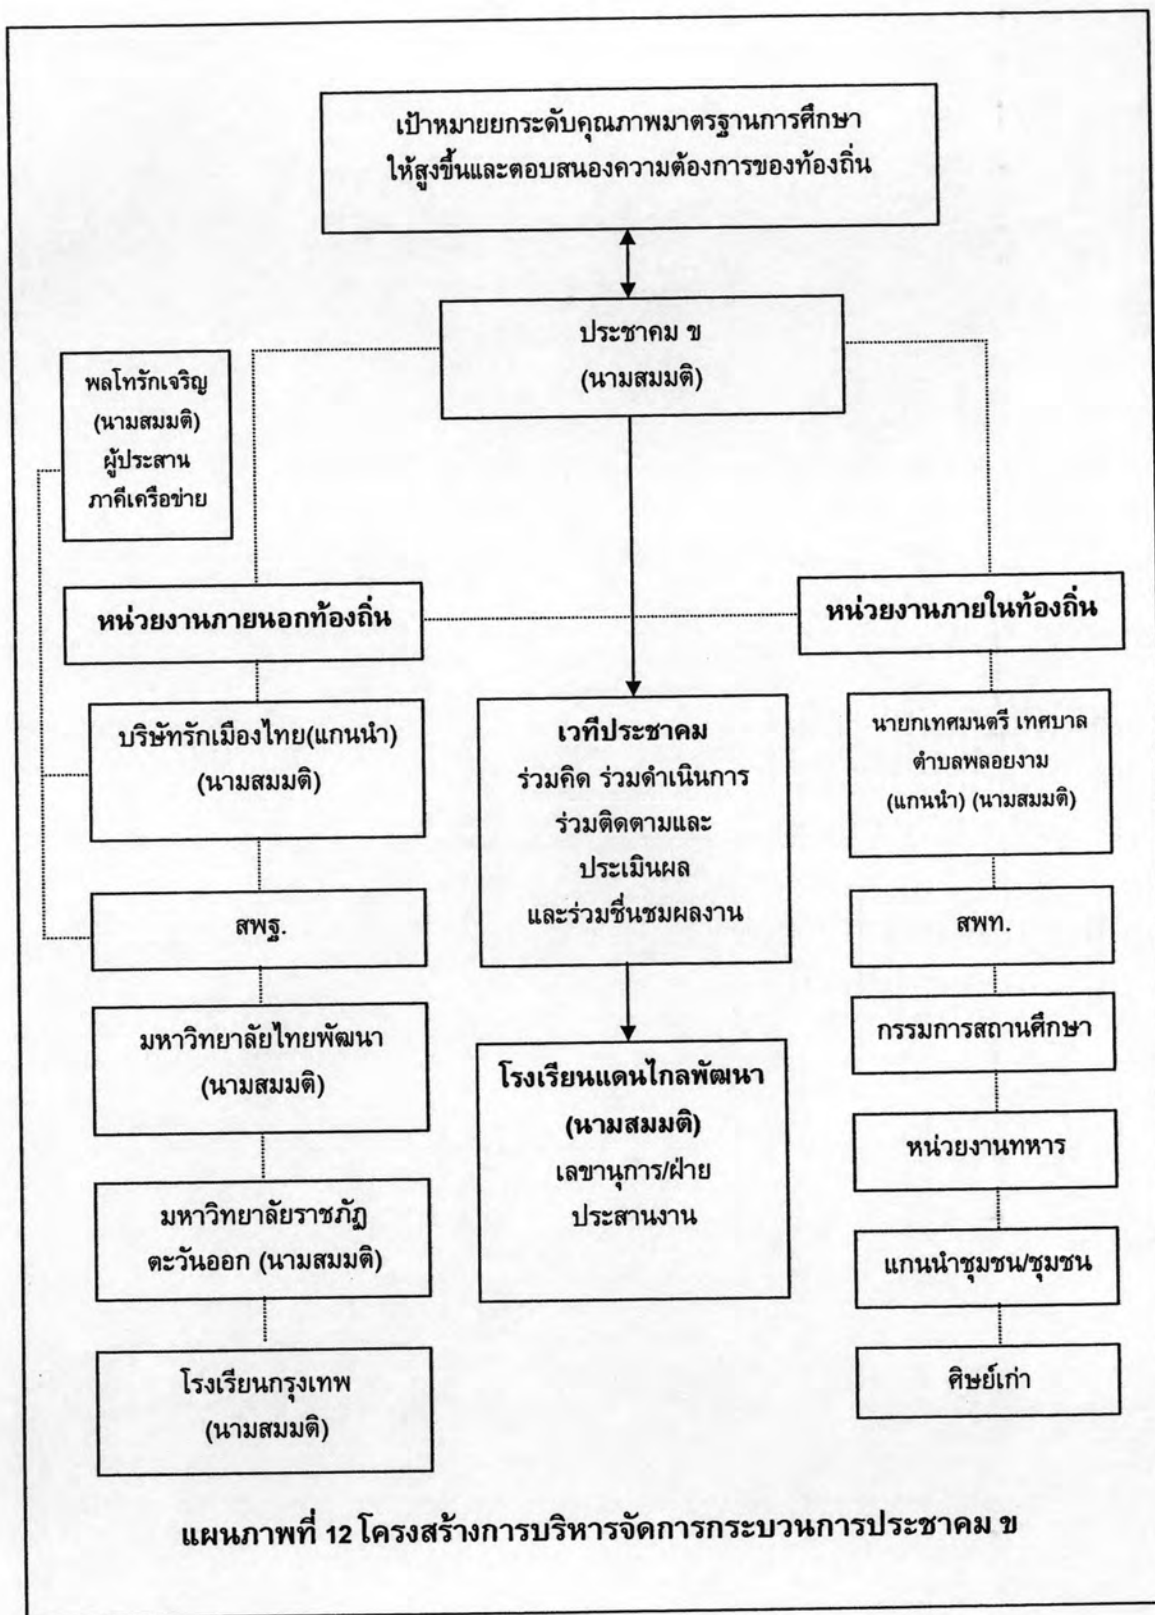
เป้าหมายยกระดับคุณภาพมาตรฐานการศึกษา ให้สูงขึ้นและตอบสนองความต้องการของท้องถิ่น

ประชาคม ข (นามสมมติ)

พลโทรักเจริญ (นามสมมติ) ผู้ประสานภาคีเครือข่าย

หน่วยงานภายนอกท้องถิ่น

หน่วยงานภายในท้องถิ่น

บริษัทรักเมืองไทย(แกนนำ) (นามสมมติ)

สพฐ.

มหาวิทยาลัยไทยพัฒนา (นามสมมติ)

มหาวิทยาลัยราชภัฏตะวันออก (นามสมมติ)

โรงเรียนกรุงเทพ (นามสมมติ)

เวทีประชาคม ร่วมคิด ร่วมดำเนินการ ร่วมติดตามและประเมินผล และร่วมชื่นชมผลงาน

โรงเรียนแดนไกลพัฒนา (นามสมมติ) เลขานุการ/ฝ่ายประสานงาน

นายกเทศมนตรี เทศบาลตำบลพลอยงาม (แกนนำ) (นามสมมติ)

สพท.

กรรมการสถานศึกษา

หน่วยงานทหาร

แกนนำชุมชน/ชุมชน

ศิษย์เก่า

แผนภาพที่ 12 โครงสร้างการบริหารจัดการกระบวนการประชาคม ข